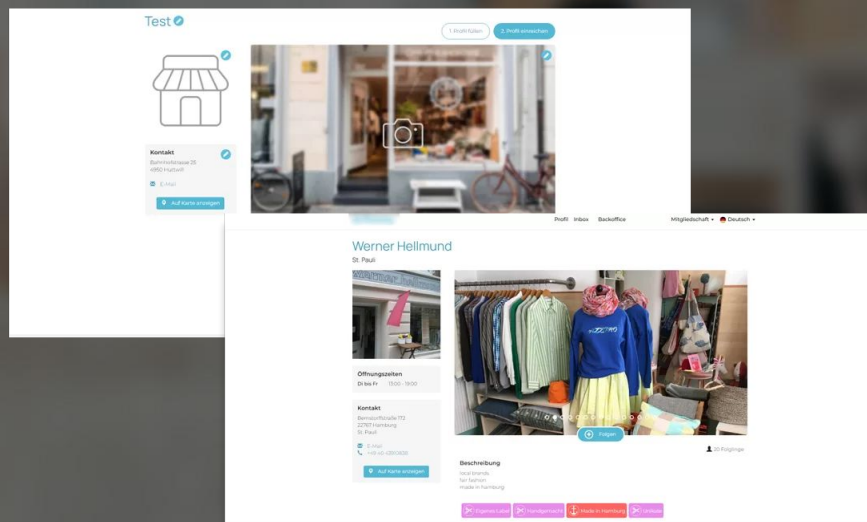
Test

1. Profil füllen
2. Profil einsetzen

Kontakt
Bahnhofstrasse 26
4950 Huttwil

E-Mail

Auf Karte anzeigen

Profil Inbox Backoffice Mitgliedschaft Deutsch

Werner Hellmund
St. Pauli

Öffnungszeiten
Di bis Fr 13:00 - 19:00

Kontakt
Bernstorffstraße 173
22767 Hamburg
St. Pauli

E-Mail
+49 40 43913638

Auf Karte anzeigen

Folgen

20 Follower

Beschreibung
local brands
fair fashion
made in hamburg

Eigenes Label
Handgemacht
Made in Hamburg
Unisex